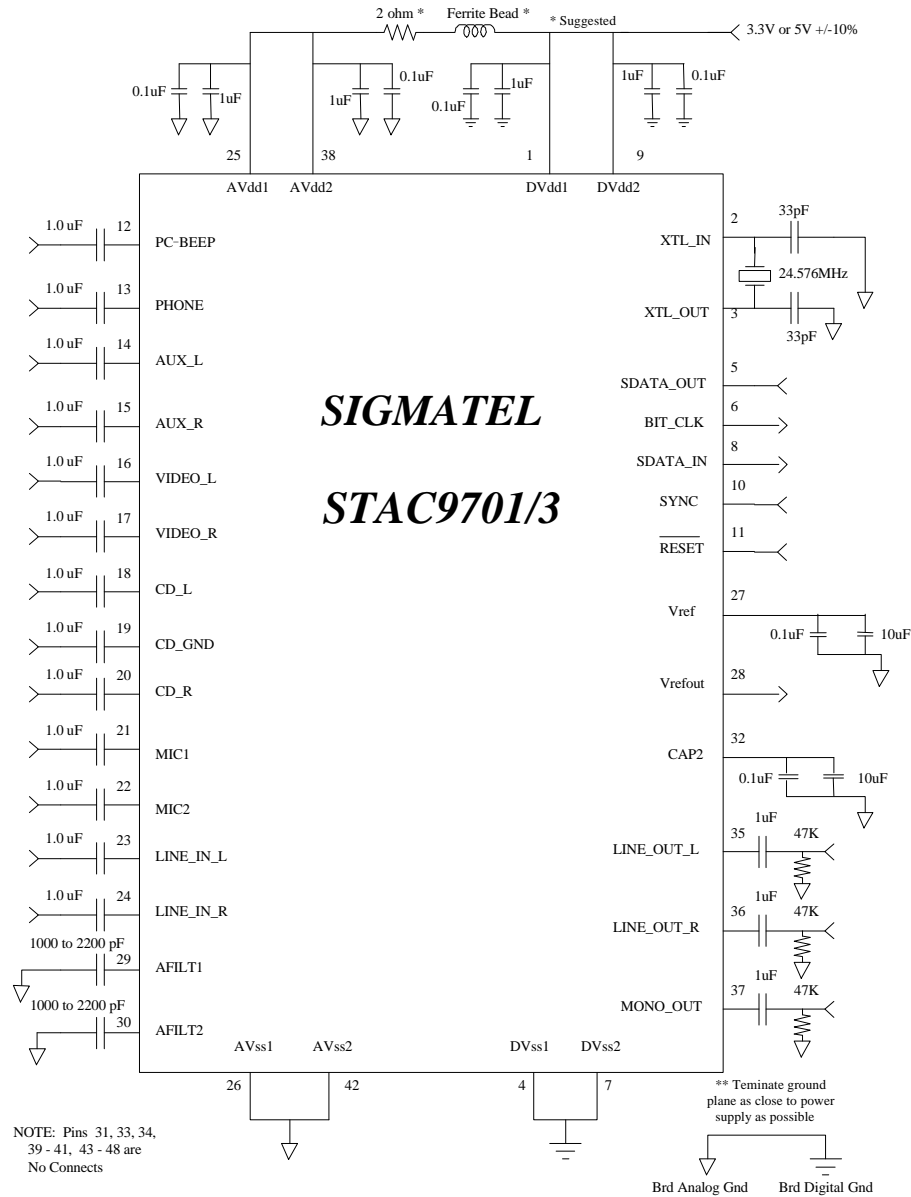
2 ohm * Ferrite Bead * * Suggested 3.3V or 5V +/-10%

0.1uF 1uF 1uF 0.1uF 0.1uF 1uF 1uF 0.1uF

25 38 1 9

AVdd1 AVdd2 DVdd1 DVdd2

1.0 uF 12 PC-BEEP
1.0 uF 13 PHONE
1.0 uF 14 AUX_L
1.0 uF 15 AUX_R
1.0 uF 16 VIDEO_L
1.0 uF 17 VIDEO_R
1.0 uF 18 CD_L
1.0 uF 19 CD_GND
1.0 uF 20 CD_R
1.0 uF 21 MIC1
1.0 uF 22 MIC2
1.0 uF 23 LINE_IN_L
1.0 uF 24 LINE_IN_R
1000 to 2200 pF 29 AFILT1
1000 to 2200 pF 30 AFILT2

SIGMATEL

STAC9701/3

2 33pF XTL_IN
24.576MHz
XTL_OUT 3 33pF
SDATA_OUT 5
BIT_CLK 6
SDATA_IN 8
SYNC 10
$\overline{RESET}$ 11
Vref 27 0.1uF 10uF
Vrefout 28
CAP2 32 0.1uF 10uF
LINE_OUT_L 35 1uF 47K
LINE_OUT_R 36 1uF 47K
MONO_OUT 37 1uF 47K

AVss1 AVss2 DVss1 DVss2

26 42 4 7

** Teminate ground plane as close to power supply as possible

NOTE: Pins 31, 33, 34, 39 - 41, 43 - 48 are No Connects

Brd Analog Gnd Brd Digital Gnd